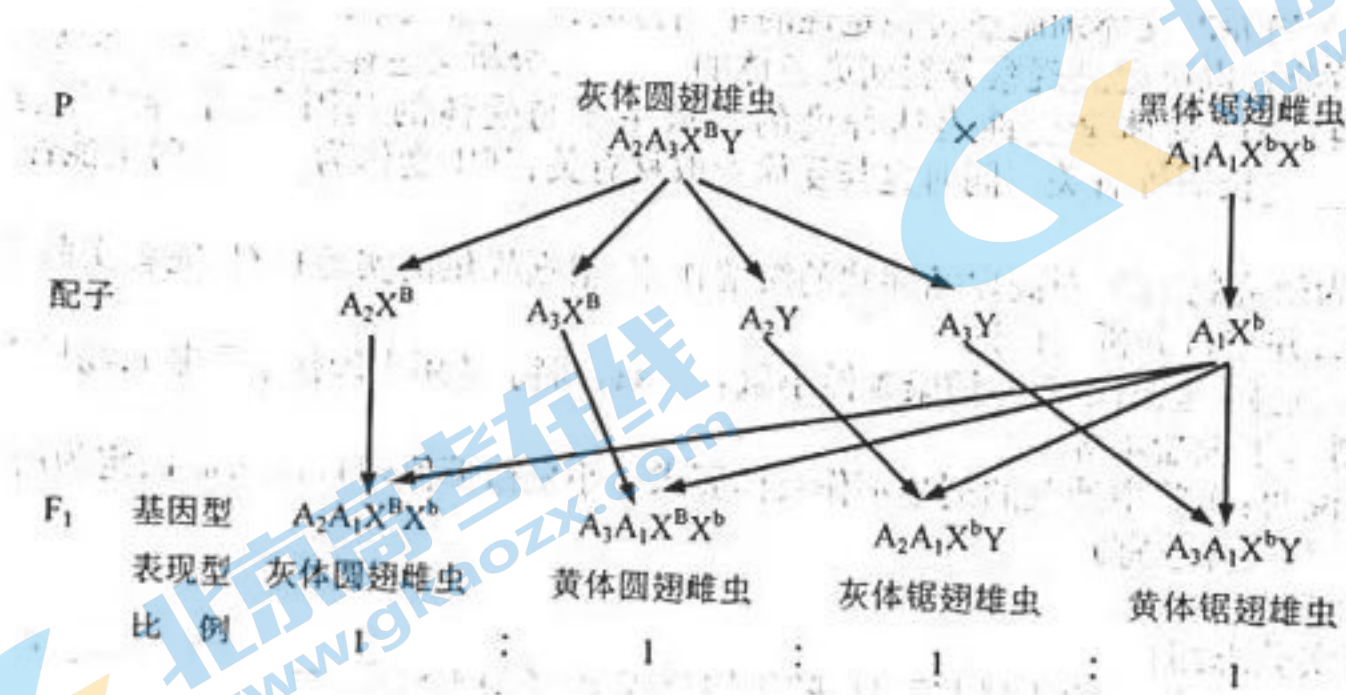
P 灰体圆翅雄虫 $A_2A_3X^BY$ × 黑体锯翅雌虫 $A_1A_1X^bX^b$

配子 $A_2X^B$ $A_3X^B$ $A_2Y$ $A_3Y$ $A_1X^b$

$F_1$ 基因型 $A_2A_1X^BX^b$ $A_3A_1X^BX^b$ $A_2A_1X^bY$ $A_3A_1X^bY$

表现型 灰体圆翅雌虫 黄体圆翅雌虫 灰体锯翅雄虫 黄体锯翅雄虫

比 例 1 : 1 : 1 : 1

北京高考在线 www.gkaozx.com